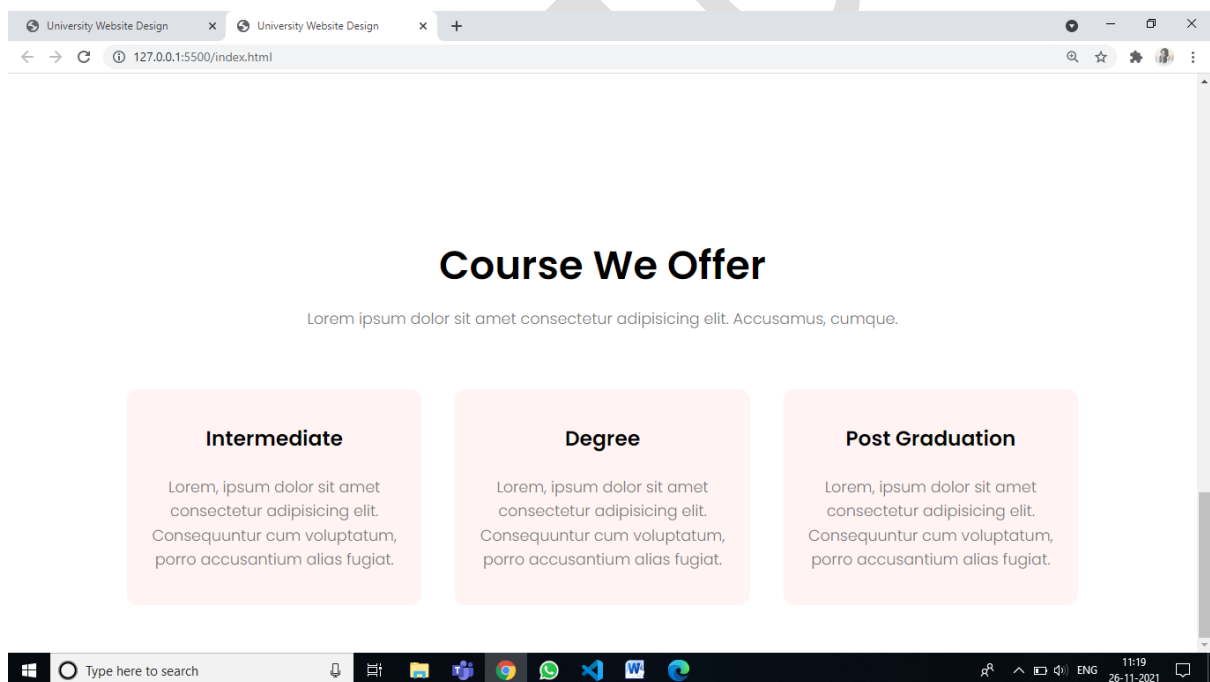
University Website Design
University Website Design
127.0.0.1:5500/index.html

Course We Offer

Lorem ipsum dolor sit amet consectetur adipisicing elit. Accusamus, cumque.

Intermediate

Lorem, ipsum dolor sit amet consectetur adipisicing elit. Consequuntur cum voluptatum, porro accusantium alias fugiat.

Degree

Lorem, ipsum dolor sit amet consectetur adipisicing elit. Consequuntur cum voluptatum, porro accusantium alias fugiat.

Post Graduation

Lorem, ipsum dolor sit amet consectetur adipisicing elit. Consequuntur cum voluptatum, porro accusantium alias fugiat.

Type here to search
ENG 11:19 26-11-2021